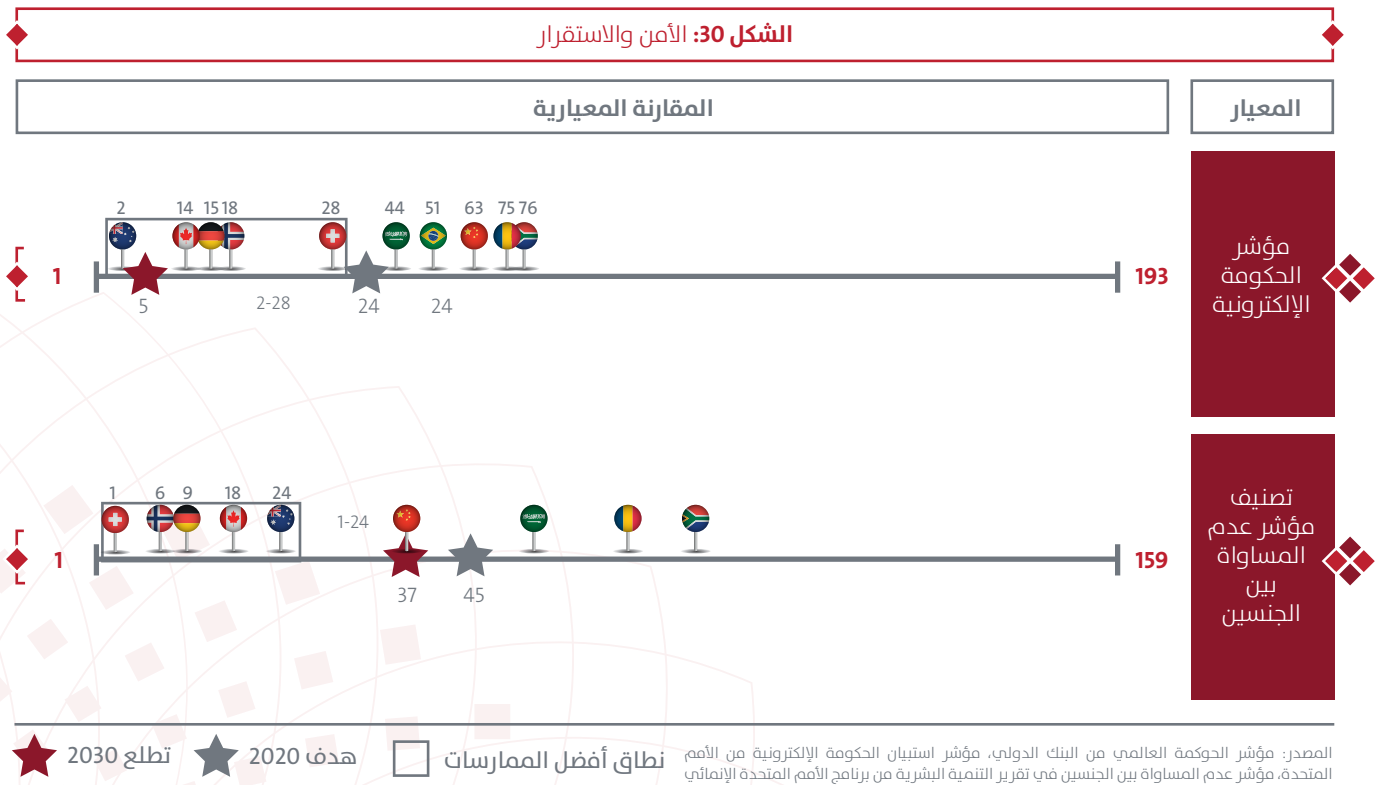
**الشكل 30:** الأمن والاستقرار

المعيار

المقارنة المعيارية

مؤشر الحكومة الإلكترونية

2 14 15 18 28 44 51 63 75 76

1

193

5

2-28

24

24

تصنيف مؤشر عدم المساواة بين الجنسين

1 6 9 18 24

1-24

1

159

37

45

المصدر: مؤشر الحوكمة العالمي من البنك الدولي، مؤشر استبيان الحكومة الإلكترونية من الأمم المتحدة، مؤشر عدم المساواة بين الجنسين في تقرير التنمية البشرية من برنامج الأمم المتحدة الإنمائي

نطاق أفضل الممارسات

هدف 2020

تطلع 2030